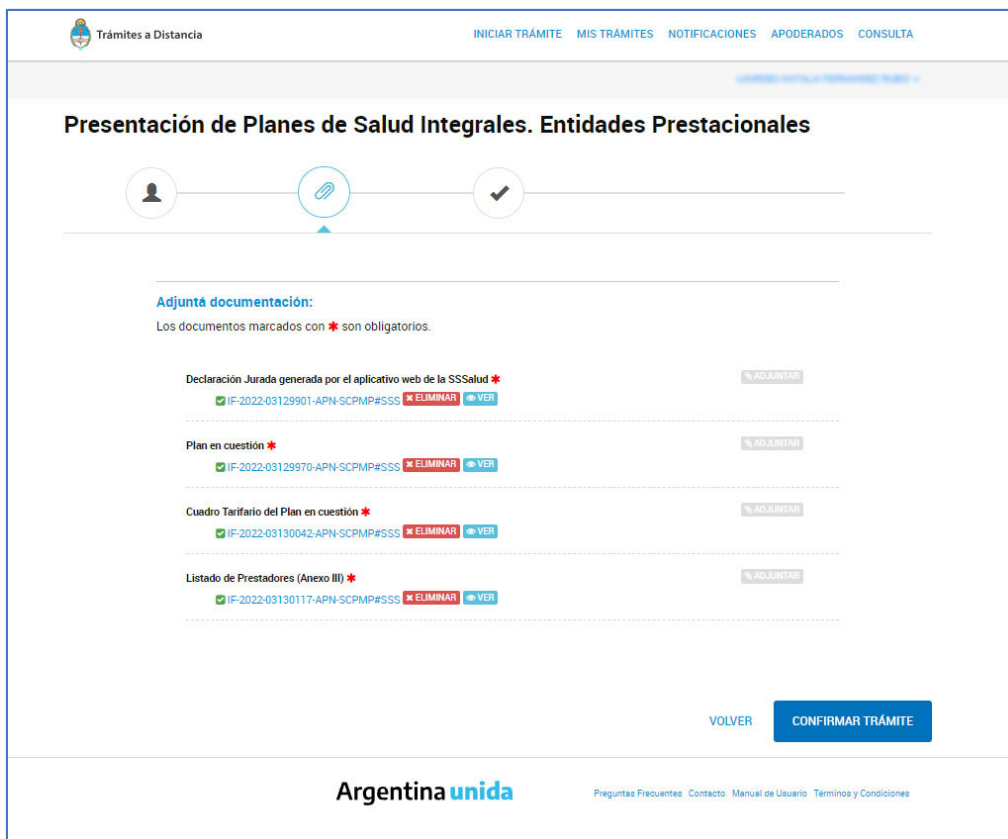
Trámites a Distancia

INICIAR TRÁMITE MIS TRÁMITES NOTIFICACIONES APODERADOS CONSULTA

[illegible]

Presentación de Planes de Salud Integrales. Entidades Prestacionales

Adjuntá documentación:

Los documentos marcados con ✱ son obligatorios.

Declaración Jurada generada por el aplicativo web de la SSSalud ✱
IF-2022-03129901-APN-SCPMP#SSS ✖ ELIMINAR VER
ADJUNTAR

Plan en cuestión ✱
IF-2022-03129970-APN-SCPMP#SSS ✖ ELIMINAR VER
ADJUNTAR

Cuadro Tarifario del Plan en cuestión ✱
IF-2022-03130042-APN-SCPMP#SSS ✖ ELIMINAR VER
ADJUNTAR

Listado de Prestadores (Anexo III) ✱
IF-2022-03130117-APN-SCPMP#SSS ✖ ELIMINAR VER
ADJUNTAR

VOLVER CONFIRMAR TRÁMITE

Argentina unida

Preguntas Frecuentes Contacto Manual de Usuario Términos y Condiciones